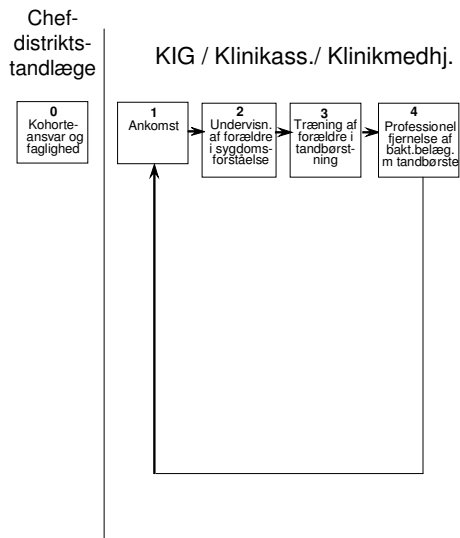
Chef-
distrikts-
tandlæge

KIG / Klinikass./ Klinikmedhj.

0
Kohorte-
ansvar og
faglighed

1
Ankomst

2
Undervisn.
af forældre
i sygdoms-
forståelse

3
Træning af
forældre i
tandbørst-
ning

4
Professionel
fjernelse af
bakt.belæg.
m tandbørste